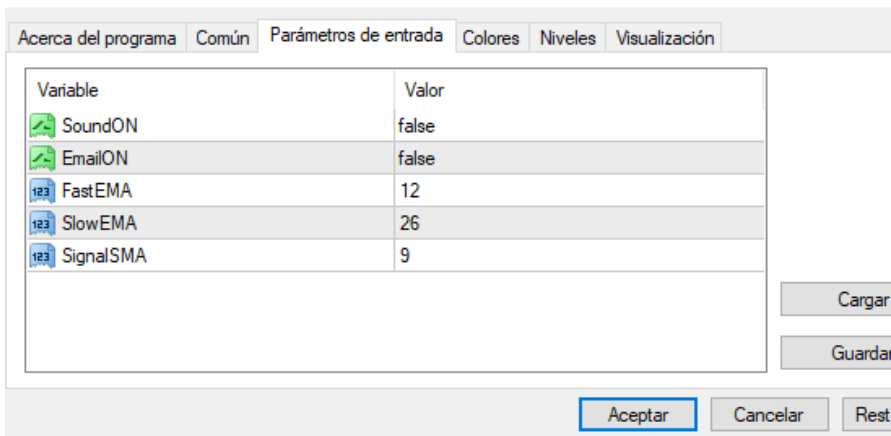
Acerca del programa | Común | Parámetros de entrada | Colores | Niveles | Visualización

| Variable | Valor |
|---|---|
| SoundON | false |
| EmailON | false |
| FastEMA | 12 |
| SlowEMA | 26 |
| SignalSMA | 9 |

Cargar
Guardar

Aceptar | Cancelar | Rest